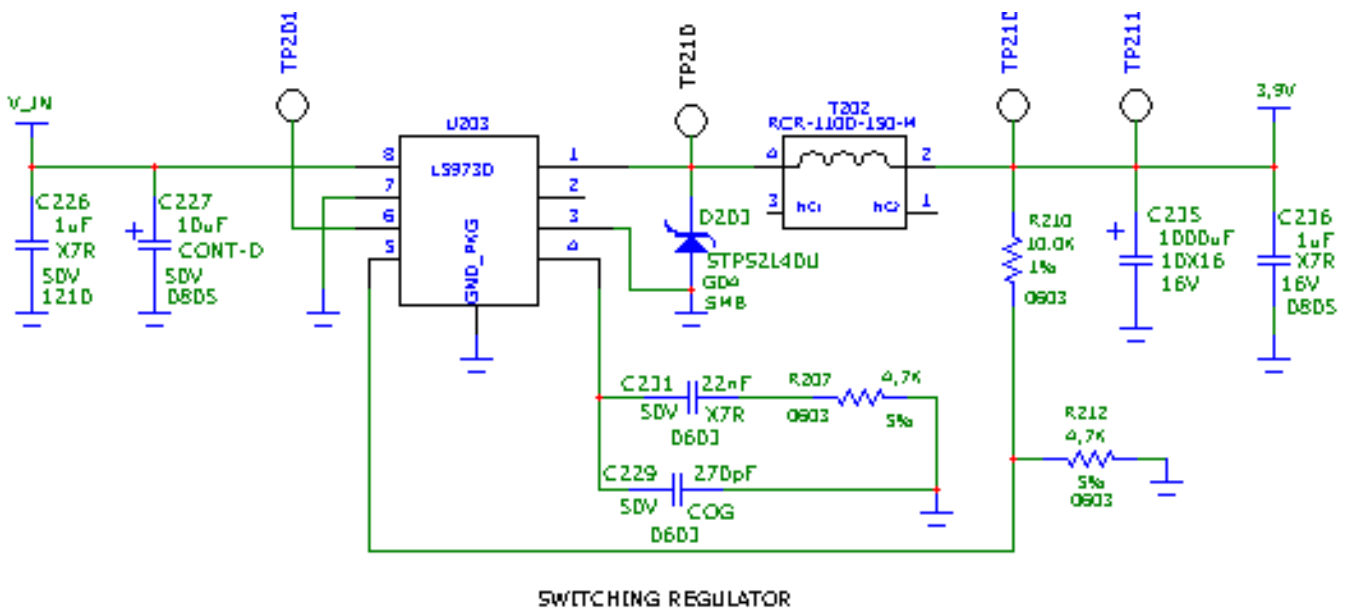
TP201

TP210

TP21D

TP211

V_IN

3,9V

U203

L5973D

8
7
6
5

1
2
3
4

GND_PKG

T202

RCR-110D-150-M

4
3
hC1
hC2
2
1

D201

STPS2L40U

GD4

SMB

C226
1uF
X7R
50V
1210

C227
10uF
CONT-D
50V
0805

R210
10.0K
1%
0603

C215
1000uF
10X16
16V

C216
1uF
X7R
16V
0805

C231
22nF
50V
X7R
0603

R207
4,7K
0603
5%

C229
270pF
50V
COG
0603

R212
4,7K
5%
0603

SWITCHING REGULATOR